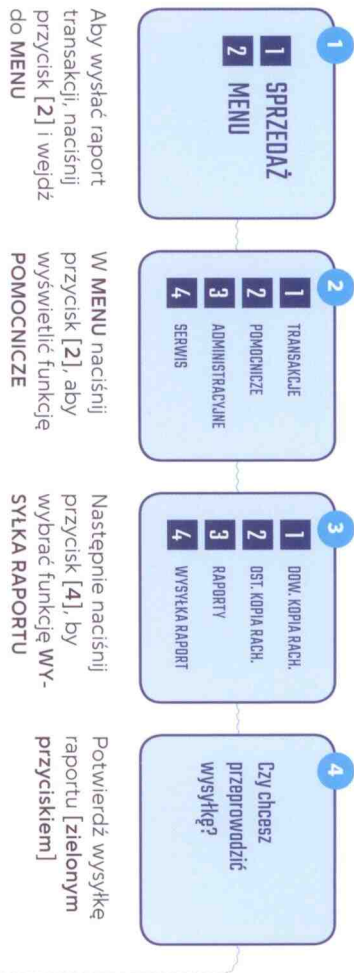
1

1 SPRZEDAŻ
2 MENU

Aby wysłać raport transakcji, naciśnij przycisk [2] i wejdź do MENU

2

1 TRANSAKCJE
2 POMOCNICZE
3 ADMINISTRACYJNE
4 SERWIS

W MENU naciśnij przycisk [2], aby wyświetlić funkcje POMOCNICZE

3

1 DOW. KOPIA RACH.
2 OST. KOPIA RACH.
3 RAPORTY
4 WYSYŁKA RAPORT

Następnie naciśnij przycisk [4], by wybrać funkcję WYSYŁKA RAPORTU

4

Czy chcesz przeprowadzić wysyłkę?

Potwierdź wysyłkę raportu [zielonym przyciskiem]